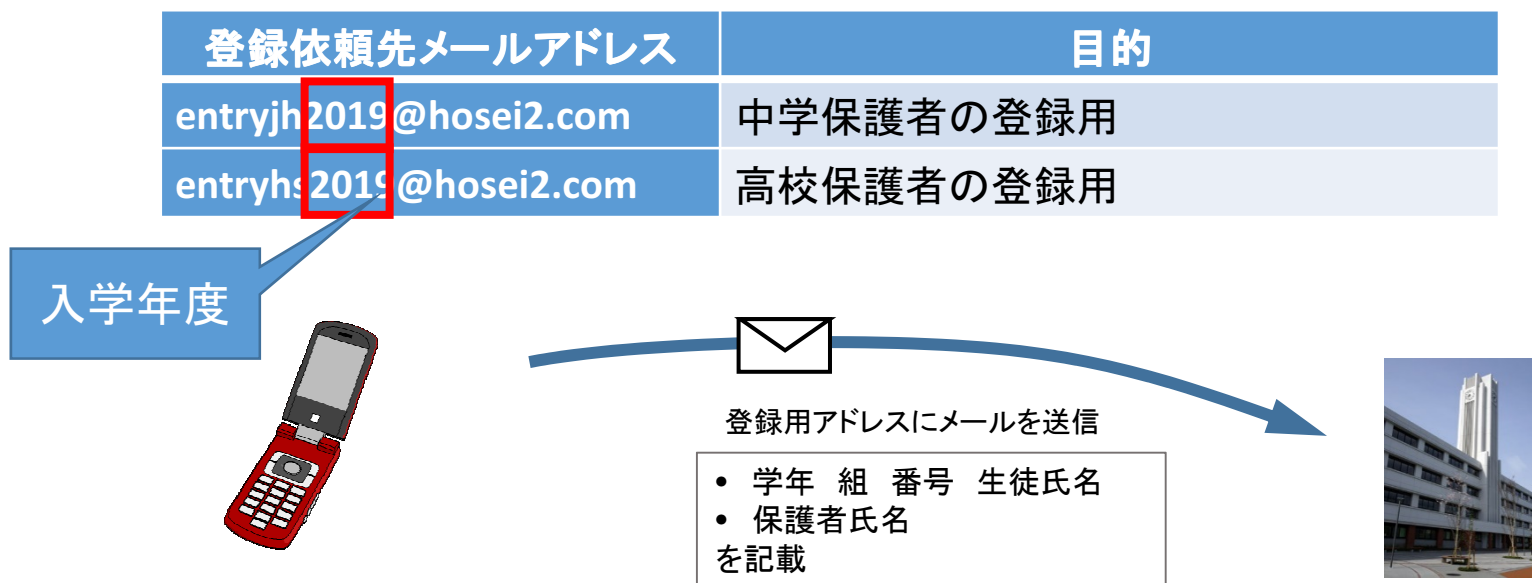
| 登録依頼先メールアドレス | 目的 |
|---|---|
| entryjh2019@hosei2.com | 中学保護者の登録用 |
| entryhs2019@hosei2.com | 高校保護者の登録用 |

入学年度

登録用アドレスにメールを送信

• 学年　組　番号　生徒氏名
• 保護者氏名
を記載